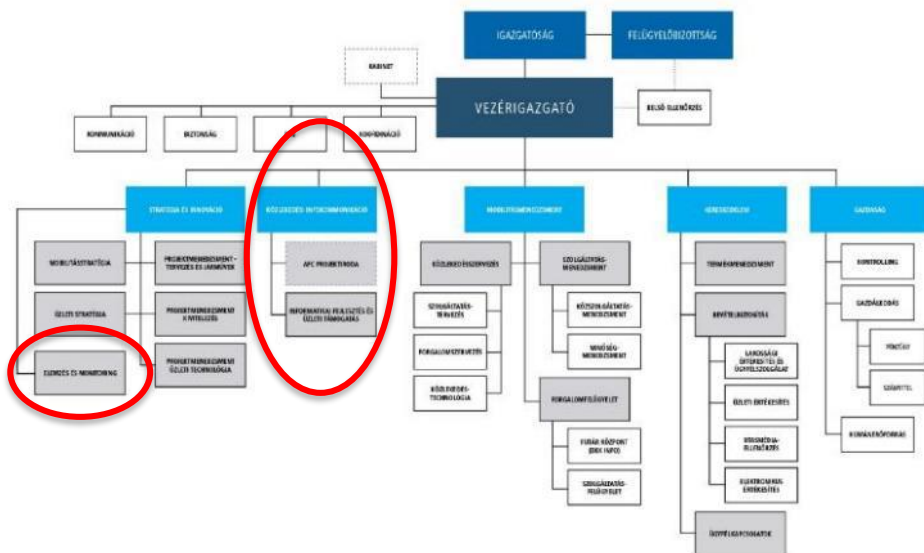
IGAZGATÓSÁG

FELÜGYELŐBIZOTTSÁG

KABINET

VEZÉRIGAZGATÓ

BELSŐ ELLENŐRZÉS

KOMMUNIKÁCIÓ

BIZTONSÁG

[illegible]

KOORDINÁCIÓ

STRATÉGIA ÉS INNOVÁCIÓ

KÖZLEKEDÉS-INFOKOMMUNIKÁCIÓ

MOBILITÁSMENEDZSMENT

KERESKEDELEM

GAZDASÁG

MOBILITÁSSTRATÉGIA

PROJEKTMENEDZSMENT - TERVEZÉS ÉS JÁRMŰVEK

ÜZLETI STRATÉGIA

PROJEKTMENEDZSMENT INTELLIGENS

ELEMZÉS ÉS MONITORING

PROJEKTMENEDZSMENT ÜZLETI TECHNOLÓGIA

AFC PROJEKTIRODA

INFORMATIKAI FEJLESZTÉS ÉS ÜZLETI TÁMOGATÁS

KÖZLEKEDÉSSZERVEZÉS

SZOLGÁLTATÁS-MENEDZSMENT

SZOLGÁLTATÁS-TERVEZÉS

KÖZSZOLGÁLTATÁS-MENEDZSMENT

FORGALOMSZERVEZÉS

MINŐSÉG-MENEDZSMENT

KÖZLEKEDÉS-TECHNOLÓGIA

FORGALOMFELÜGYELET

FUTÁR KÖZPONT (BKK INFO)

SZOLGÁLTATÁS-FELÜGYELET

TERMÉKMENEDZSMENT

ÉRTÉKESÍTÉS

LAKOSSÁGI ÉRTÉKESÍTÉS ÉS ÜGYFÉLSZOLGÁLAT

ÜZLETI ÉRTÉKESÍTÉS

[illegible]

ELEKTRONIKUS ÉRTÉKESÍTÉS

ÜGYFÉLKAPCSOLATOK

KONTROLLING

GAZDÁLKODÁS

PÉNZÜGY

SZÁMVITEL

HUMÁNERŐFORRÁS